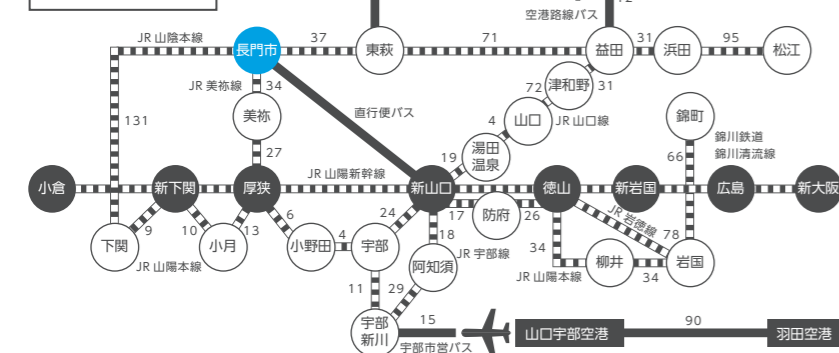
空港路線バス
12
JR 山陰本線
長門市
37
東萩
71
益田
31
浜田
95
松江
JR 美祢線
34
72
津和野
31
美祢
直行便バス
4
山口
JR 山口線
錦町
131
27
湯田温泉
19
66
錦川鉄道
錦川清流線
JR 山陽新幹線
小倉
新下関
厚狭
新山口
徳山
新岩国
広島
新大阪
9
10
13
6
24
17
防府
26
JR 岩徳線
78
下関
小月
小野田
4
宇部
18
34
JR 山陽本線
阿知須
JR 宇部線
柳井
34
岩国
JR 山陽本線
11
29
JR 山陽本線
宇部新川
15
山口宇部空港
90
羽田空港
宇部市営バス